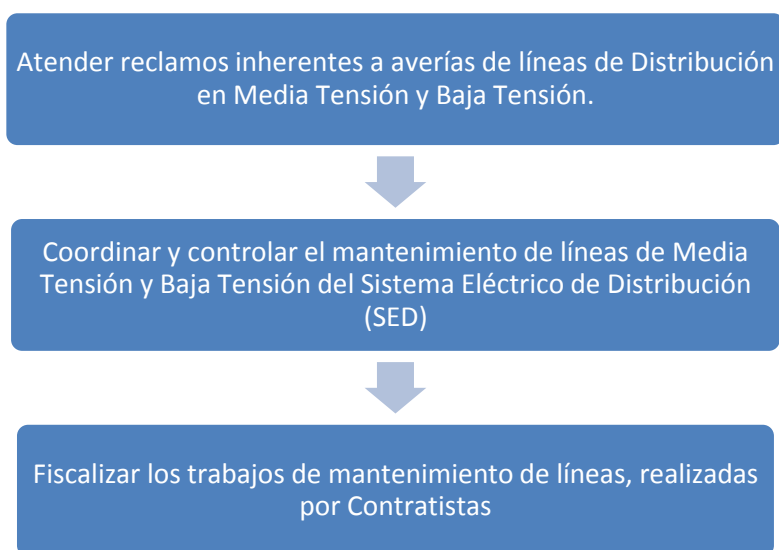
Atender reclamos inherentes a averías de líneas de Distribución en Media Tensión y Baja Tensión.

Coordinar y controlar el mantenimiento de líneas de Media Tensión y Baja Tensión del Sistema Eléctrico de Distribución (SED)

Fiscalizar los trabajos de mantenimiento de líneas, realizadas por Contratistas